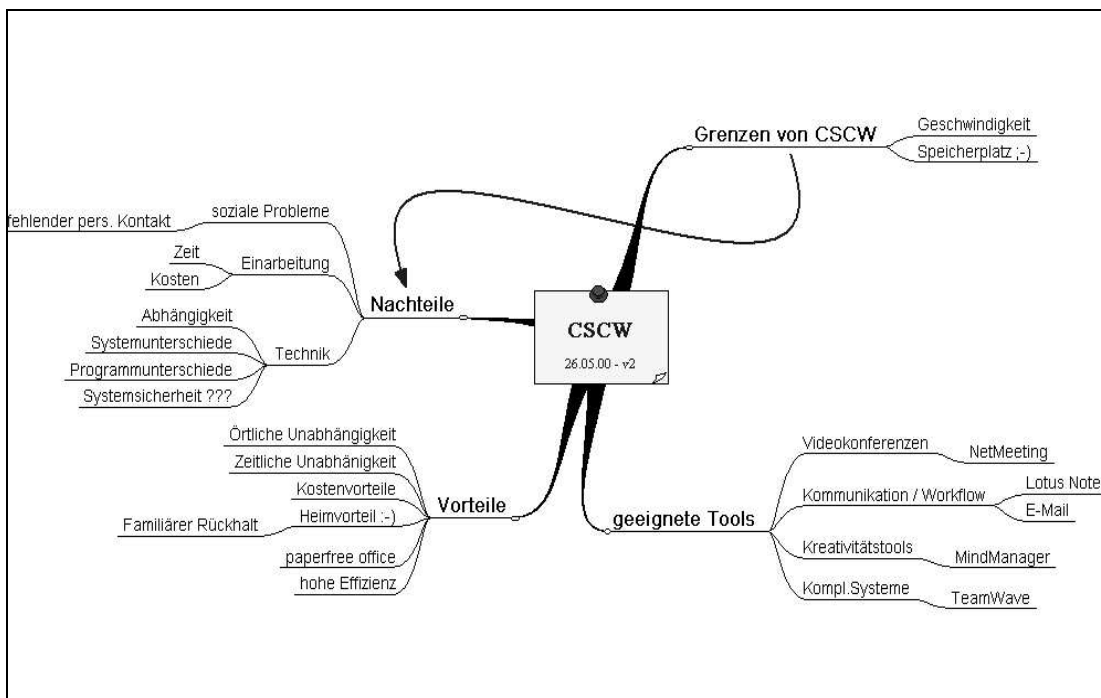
CSCW

26.05.00 - v2

Grenzen von CSCW

Geschwindigkeit

Speicherplatz ;-)

Nachteile

soziale Probleme

fehlender pers. Kontakt

Einarbeitung

Zeit

Kosten

Technik

Abhängigkeit

Systemunterschiede

Programmunterschiede

Systemsicherheit ???

Vorteile

Örtliche Unabhängigkeit

Zeitliche Unabhänigkeit

Kostenvorteile

Heimvorteil :-)

Familiärer Rückhalt

paperfree office

hohe Effizienz

geeignete Tools

Videokonferenzen

NetMeeting

Kommunikation / Workflow

Lotus Note

E-Mail

Kreativitätstools

MindManager

Kompl.Systeme

TeamWave